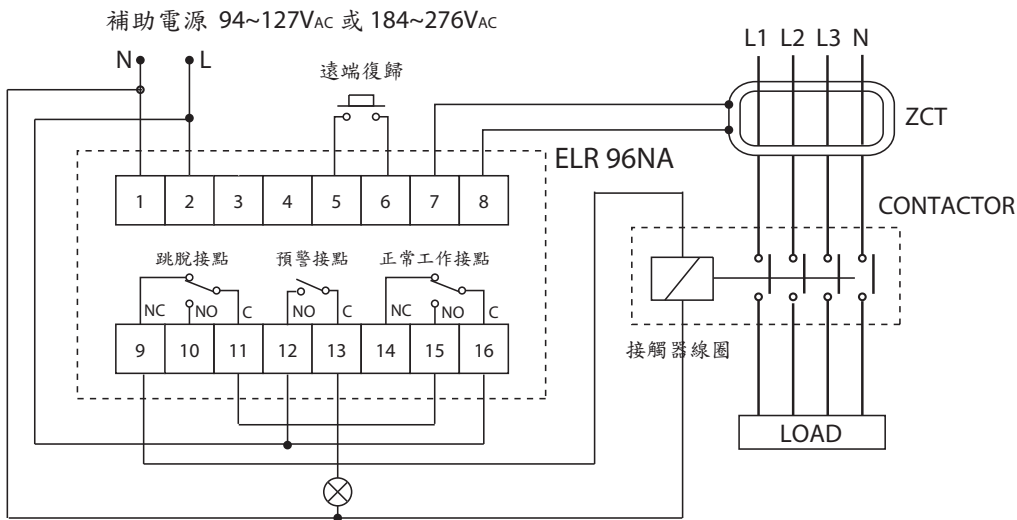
補助電源 94~127VAC 或 184~276VAC

N L

遠端復歸

L1 L2 L3 N

ZCT

ELR 96NA

| 1 | 2 | 3 | 4 | 5 | 6 | 7 | 8 |
|---|---|---|---|---|---|---|---|

CONTACTOR

跳脫接點 預警接點 正常工作接點

NC NO C NO C NC NO C

| 9 | 10 | 11 | 12 | 13 | 14 | 15 | 16 |
|---|---|---|---|---|---|---|---|

接觸器線圈

LOAD